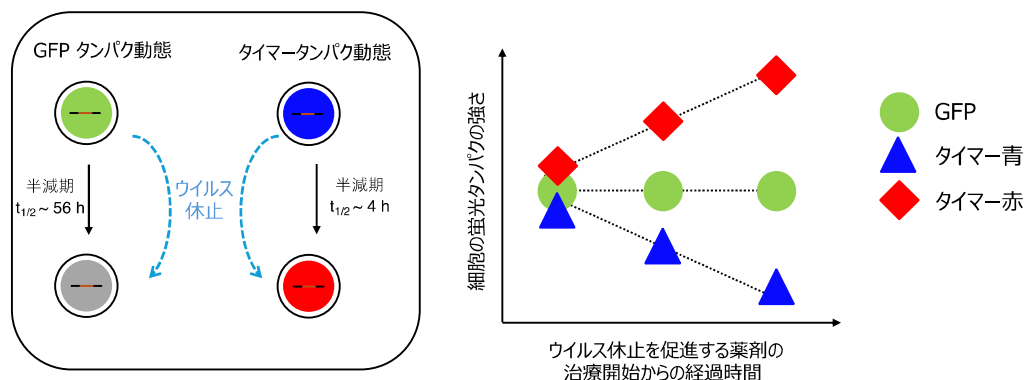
GFP タンパク動態

タイマータンパク動態

半減期 $t_{1/2}$ ~ 56 h

ウイルス休止

半減期 $t_{1/2}$ ~ 4 h

細胞の蛍光タンパクの強さ

ウイルス休止を促進する薬剤の治療開始からの経過時間

GFP

タイマー青

タイマー赤